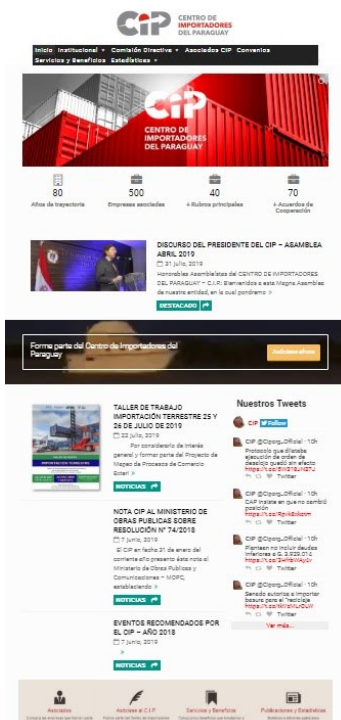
CIP CENTRO DE IMPORTADORES DEL PARAGUAY

Inicio Institucional ▾ Comisión Directiva ▾ Asociados CIP Convenios Servicios y Beneficios Estadísticas ▾

CIP CENTRO DE IMPORTADORES DEL PARAGUAY

80
Años de trayectoria

500
Empresas asociadas

40
+ Rubros principales

70
+ Acuerdos de Cooperación

DISCURSO DEL PRESIDENTE DEL CIP – ASAMBLEA ABRIL 2019
31 julio, 2019
Honorables Asambleístas del CENTRO DE IMPORTADORES DEL PARAGUAY – C.I.P. Bienvenidos a esta Magna Asamblea de nuestra entidad, en la cual pondremo >

DESTACADO

Forma parte del Centro de Importadores del Paraguay

Asóciate ahora

TALLER DE TRABAJO IMPORTACIÓN TERRESTRE 25 Y 26 DE JULIO DE 2019
22 julio, 2019
Por considerarlo de interés general y formar parte del Proyecto de Mapeo de Procesos de Comercio Exteri >

NOTICIAS

NOTA CIP AL MINISTERIO DE OBRAS PUBLICAS SOBRE RESOLUCIÓN N° 74/2018
7 junio, 2019
El CIP en fecha 31 de enero del corriente año presentó esta nota al Ministerio de Obras Públicas y Comunicaciones – MOPC, estableciendo >

NOTICIAS

EVENTOS RECOMENDADOS POR EL CIP – AÑO 2018
7 junio, 2019
>

NOTICIAS

Nuestros Tweets

CIP Follow

CIP @Cipgy_Oficial · 10h
Protocolo que dilataba ejecución de orden de desalojo quedó sin efecto https://t.co/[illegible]
Twitter

CIP @Cipgy_Oficial · 10h
CIP insiste en que no cambió posición https://t.co/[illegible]
Twitter

CIP @Cipgy_Oficial · 10h
Plantean no incluir deudas inferiores a G. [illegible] https://t.co/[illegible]
Twitter

CIP @Cipgy_Oficial · 10h
Senado autoriza a importar basura para el "reciclaje https://t.co/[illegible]
Twitter

Ver más...

Asociados
Noticias al C.I.P.
Servicios y Beneficios
Publicaciones y Estadísticas